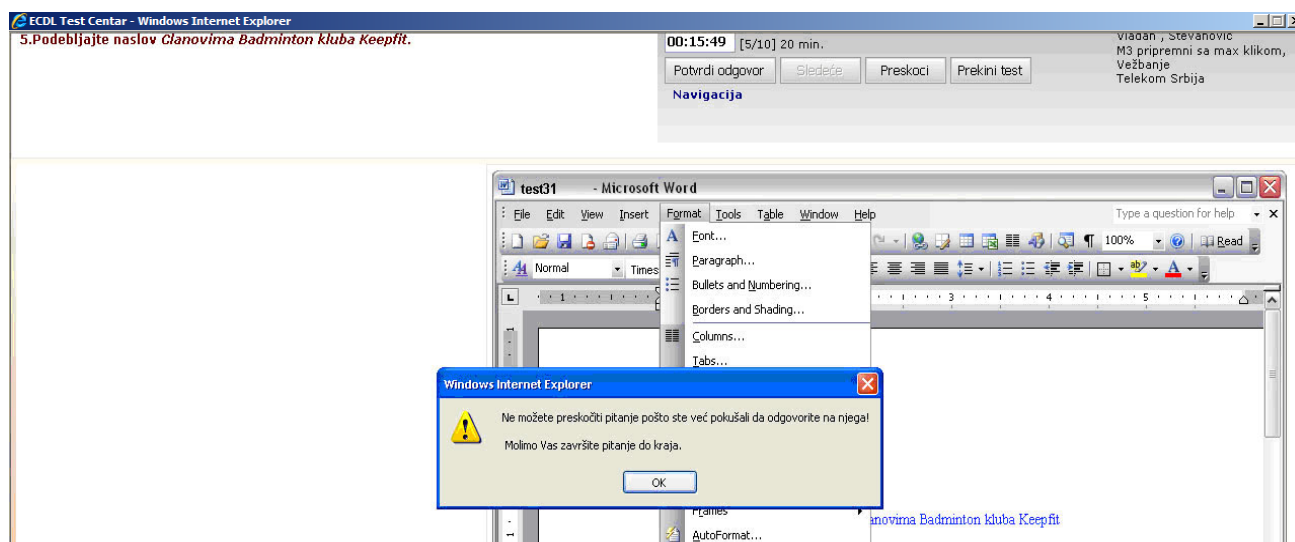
ECDL Test Centar - Windows Internet Explorer

5.Podebljajte naslov *Clanovima Badminton kluba Keepfit.*

00:15:49 [5/10] 20 min.

Potvrdi odgovor | Sledeće | Preskoci | Prekini test

Navigacija

Vladan , Stevanovic
M3 pripremni sa max klikom, Vežbanje
Telekom Srbija

test31 - Microsoft Word

File Edit View Insert Format Tools Table Window Help

Type a question for help

100% Read

Normal Times

Font...
Paragraph...
Bullets and Numbering...
Borders and Shading...
Columns...
Tabs...
Frames
AutoFormat...

Windows Internet Explorer

Ne možete preskočiti pitanje pošto ste već pokušali da odgovorite na njega!

Molimo Vas završite pitanje do kraja.

OK

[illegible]anovima Badminton kluba Keepfit